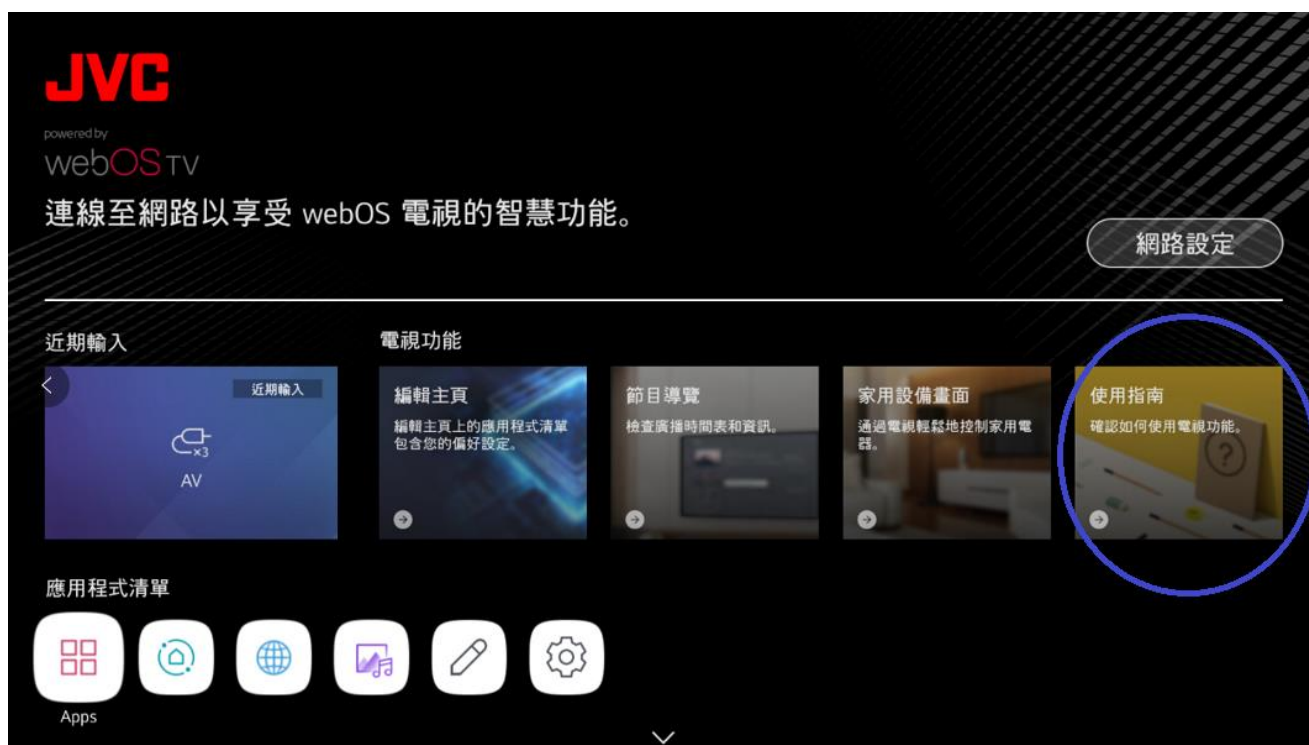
JVC

powered by
webOS TV

連線至網路以享受 webOS 電視的智慧功能。

網路設定

近期輸入

近期輸入

×3

AV

電視功能

編輯主頁
編輯主頁上的應用程式清單包含您的偏好設定。

節目導覽
檢查廣播時間表和資訊。

家用設備畫面
通過電視輕鬆地控制家用電器。

使用指南
確認如何使用電視功能。

應用程式清單

Apps